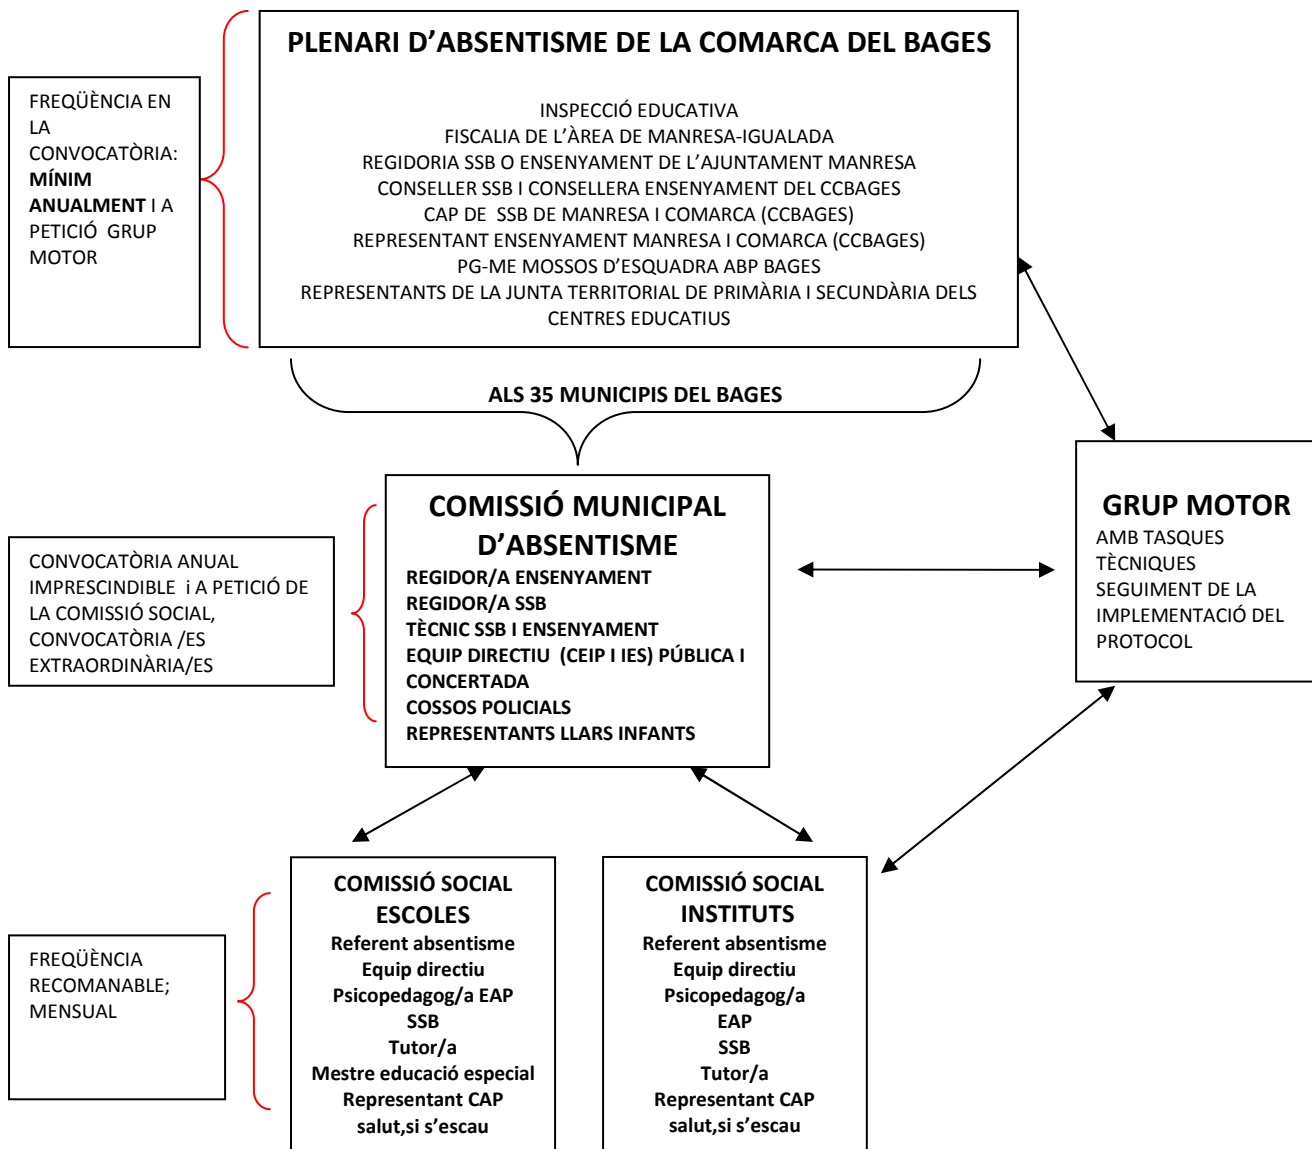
FREQÜÈNCIA EN LA CONVOCATÒRIA: **MÍNIM ANUALMENT** I A PETICIÓ GRUP MOTOR

PLENARI D'ABSENTISME DE LA COMARCA DEL BAGES

INSPECCIÓ EDUCATIVA
FISCALIA DE L'ÀREA DE MANRESA-IGUALADA
REGIDORIA SSB O ENSENYAMENT DE L'AJUNTAMENT MANRESA
CONSELLER SSB I CONSELLERA ENSENYAMENT DEL CCBAGES
CAP DE SSB DE MANRESA I COMARCA (CCBAGES)
REPRESENTANT ENSENYAMENT MANRESA I COMARCA (CCBAGES)
PG-ME MOSSOS D'ESQUADRA ABP BAGES
REPRESENTANTS DE LA JUNTA TERRITORIAL DE PRIMÀRIA I SECUNDÀRIA DELS CENTRES EDUCATIUS

ALS 35 MUNICIPIS DEL BAGES

CONVOCATÒRIA ANUAL IMPRESCINDIBLE i A PETICIÓ DE LA COMISSIÓ SOCIAL, CONVOCATÒRIA /ES EXTRAORDINÀRIA/ES

COMISSIÓ MUNICIPAL D'ABSENTISME
REGIDOR/A ENSENYAMENT
REGIDOR/A SSB
TÈCNIC SSB I ENSENYAMENT
EQUIP DIRECTIU (CEIP I IES) PÚBLICA I CONCERTADA
COSSOS POLICIALS
REPRESENTANTS LLARS INFANTS

GRUP MOTOR
AMB TASQUES TÈCNIQUES
SEGUIMENT DE LA IMPLEMENTACIÓ DEL PROTOCOL

FREQÜÈNCIA RECOMANABLE; MENSUAL

COMISSIÓ SOCIAL ESCOLES
Referent absentisme
Equip directiu
Psicopedagog/a EAP
SSB
Tutor/a
Mestre educació especial
Representant CAP salut,si s'escau

COMISSIÓ SOCIAL INSTITUTS
Referent absentisme
Equip directiu
Psicopedagog/a
EAP
SSB
Tutor/a
Representant CAP salut,si s'escau